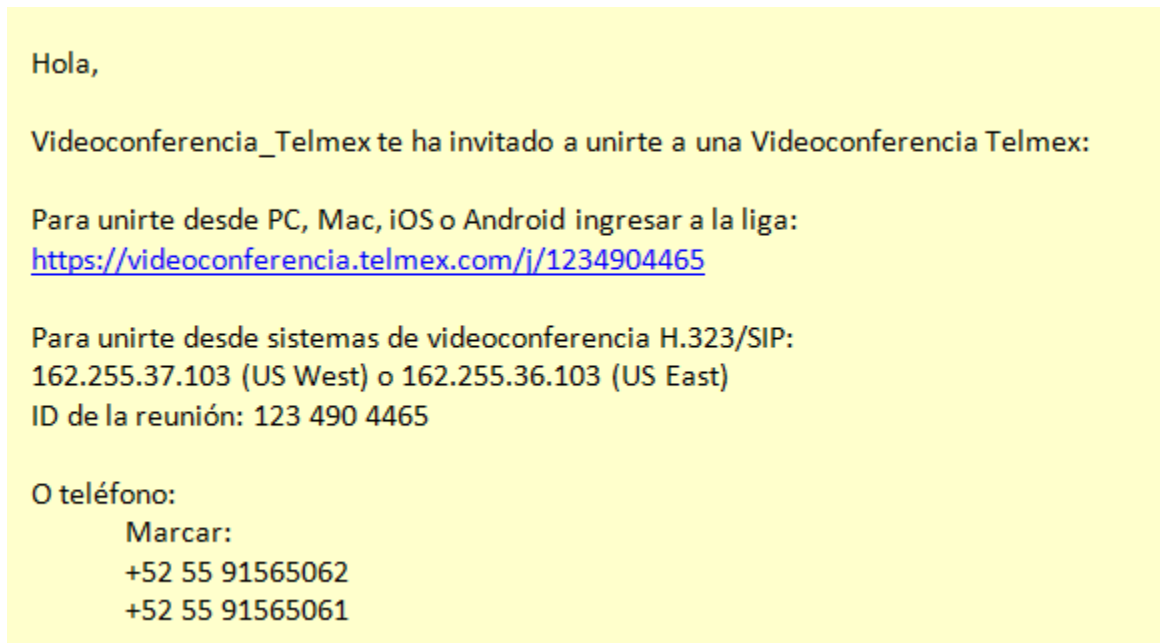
Hola,

Videoconferencia_Telmex te ha invitado a unirte a una Videoconferencia Telmex:

Para unirte desde PC, Mac, iOS o Android ingresar a la liga:
https://videoconferencia.telmex.com/j/1234904465

Para unirte desde sistemas de videoconferencia H.323/SIP:
162.255.37.103 (US West) o 162.255.36.103 (US East)
ID de la reunión: 123 490 4465

O teléfono:
Marcar:
+52 55 91565062
+52 55 91565061